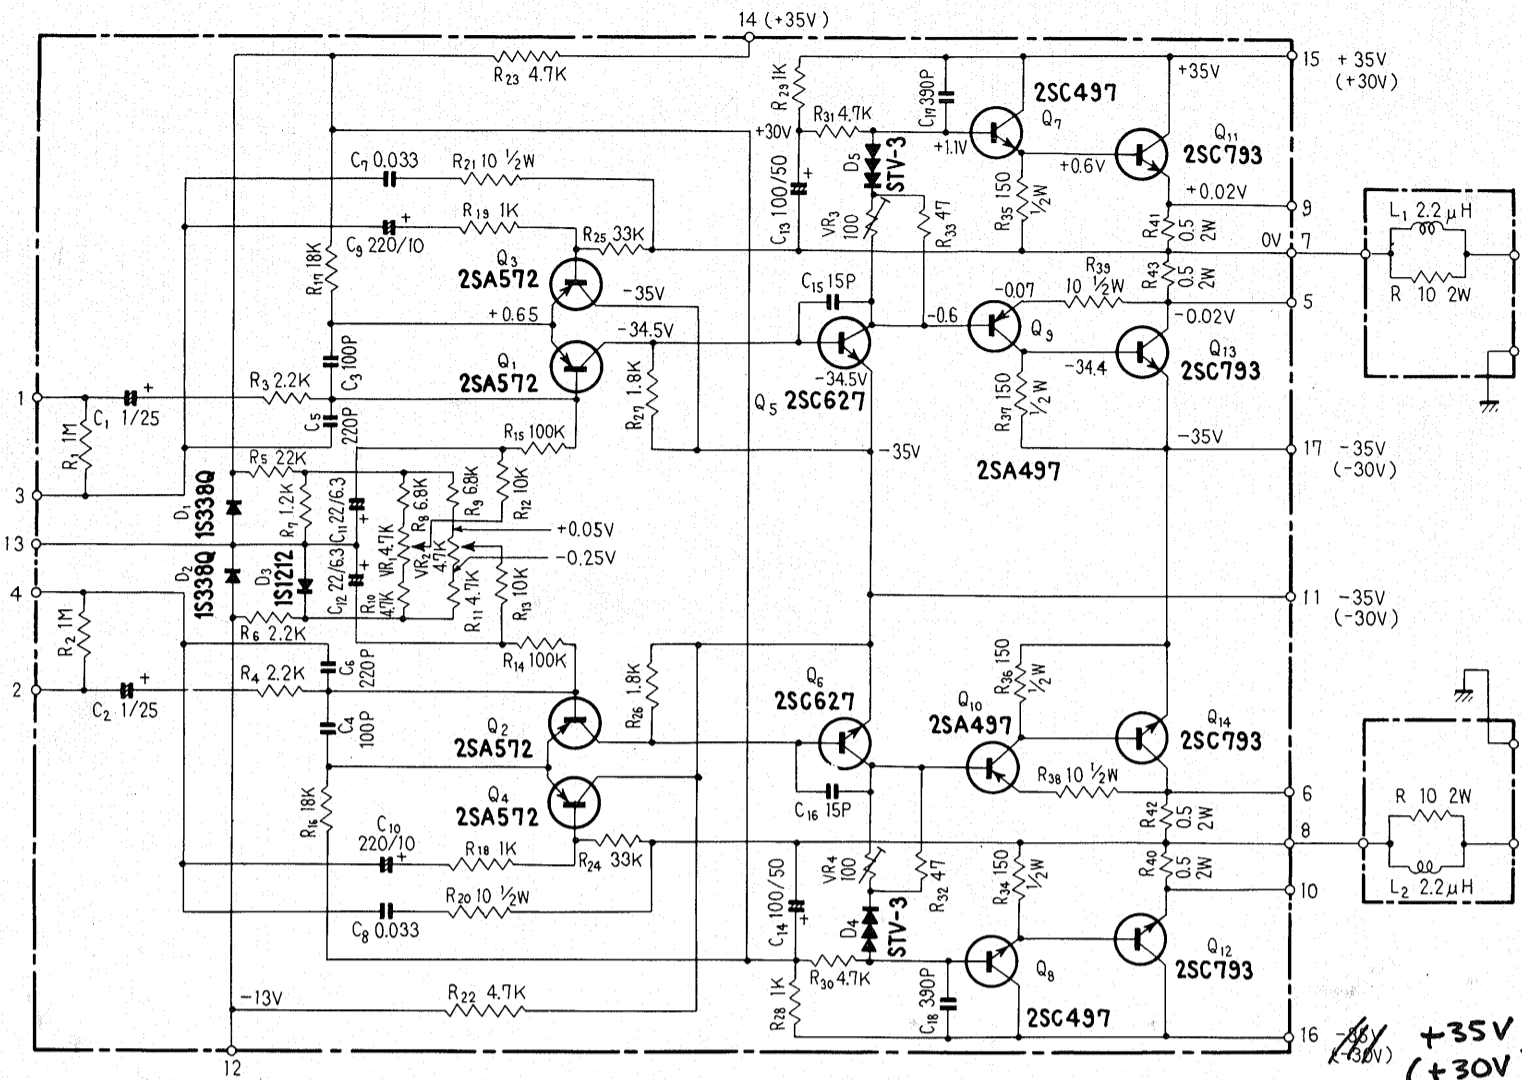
14 (+35V)

$R_{23}$ 4.7K

15 +35V (+30V)

$R_{29}$ 1K

$C_{17}$ 390P

2SC497

$Q_7$

+35V

$Q_{11}$

2SC793

$R_{31}$ 4.7K

+30V

+1.1V

$D_5$

STV-3

+0.6V

+0.02V

$C_7$ 0.033

$R_{21}$ 10 ½W

$C_{13}$ 100/50

$VR_3$ 100

$R_{33}$ 47

$R_{35}$ 150 ½W

$R_{41}$ 0.5 2W

9

$R_{19}$ 1K

$C_9$ 220/10

$R_{25}$ 33K

0V

7

$L_1$ 2.2μH

$R_{17}$ 18K

$Q_3$

2SA572

-35V

$C_{15}$ 15P

$R_{39}$ 10 ½W

$R_{43}$ 0.5 2W

5

R 10 2W

+0.65

-34.5V

-0.6

-0.07

-0.02V

$Q_9$

$Q_1$

2SA572

$C_3$ 100P

-34.4

$Q_{13}$

2SC793

1

$R_3$ 2.2K

$C_1$ 1/25

$R_1$ 1M

$R_{27}$ 1.8K

-34.5V

$Q_5$ 2SC627

$R_{37}$ 150 ½W

$C_5$ 220P

$R_{15}$ 100K

-35V

-35V

17 -35V (-30V)

3

$R_5$ 22K

2SA497

$D_1$ 1S338Q

$R_7$ 1.2K

$C_{11}$ 22/6.3

$R_8$ 6.8K

$R_9$ 6.8K

$R_{12}$ 10K

+0.05V

13

$VR_1$ 4.7K

$VR_2$ 4.7K

-0.25V

4

$D_2$ 1S338Q

$D_3$ 1S1212

$C_{12}$ 22/6.3

$R_{10}$ 4.7K

$R_{11}$ 4.7K

$R_{13}$ 10K

11 -35V (-30V)

$R_2$ 1M

$R_6$ 2.2K

$R_{14}$ 100K

$C_6$ 220P

$R_{36}$ 150 ½W

$Q_6$

2SC627

$Q_{10}$

2SA497

2

$R_4$ 2.2K

$C_2$ 1/25

$R_{26}$ 1.8K

$Q_{14}$

2SC793

$C_4$ 100P

$Q_2$

2SA572

$R_{38}$ 10 ½W

$Q_4$

2SA572

$C_{16}$ 15P

6

R 10 2W

$R_{16}$ 18K

$C_{10}$ 220/10

$R_{18}$ 1K

$R_{24}$ 33K

$R_{42}$ 0.5 2W

8

$VR_4$ 100

$R_{32}$ 47

$R_{34}$ 150 ½W

$R_{40}$ 0.5 2W

10

$L_2$ 2.2μH

$R_{20}$ 10 ½W

$C_8$ 0.033

$C_{14}$ 100/50

$D_4$

STV-3

$Q_8$

$Q_{12}$

2SC793

$R_{30}$ 4.7K

-13V

$R_{22}$ 4.7K

$R_{28}$ 1K

$C_{18}$ 390P

2SC497

12

16 -35V (-30V)

+35V (+30V